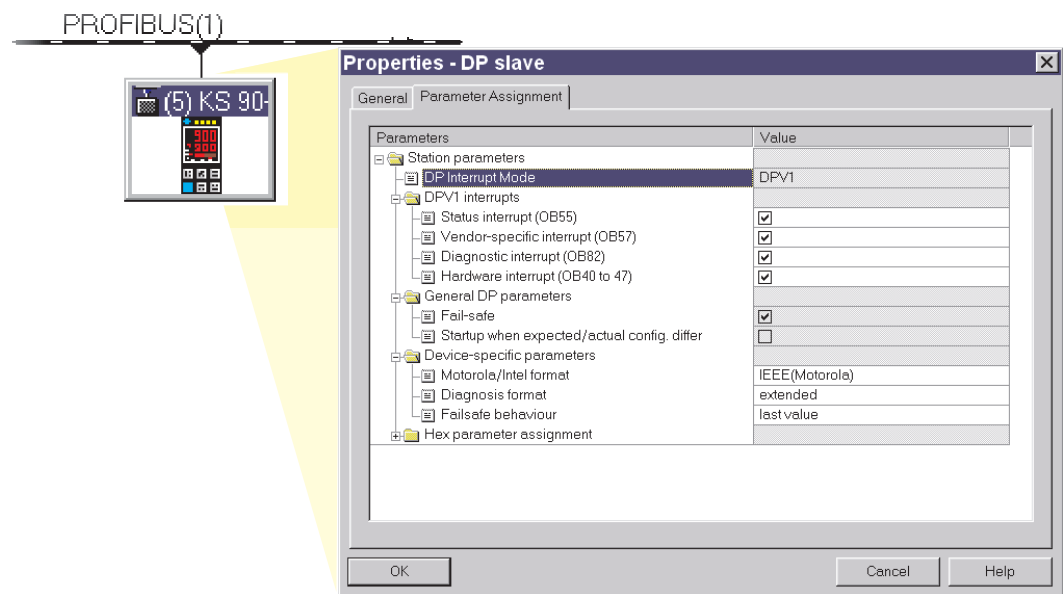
PROFIBUS(1)

(5) KS 90-

900
900

Properties - DP slave

General | Parameter Assignment

| Parameters | Value |
|---|---|
| Station parameters | |
| DP Interrupt Mode | DPV1 |
| DPV1 interrupts | |
| Status interrupt (OB55) | ☑ |
| Vendor-specific interrupt (OB57) | ☑ |
| Diagnostic interrupt (OB82) | ☑ |
| Hardware interrupt (OB40 to 47) | ☑ |
| General DP parameters | |
| Fail-safe | ☑ |
| Startup when expected/actual config. differ | ☐ |
| Device-specific parameters | |
| Motorola/Intel format | IEEE(Motorola) |
| Diagnosis format | extended |
| Failsafe behaviour | last value |
| Hex parameter assignment | |

OK

Cancel

Help